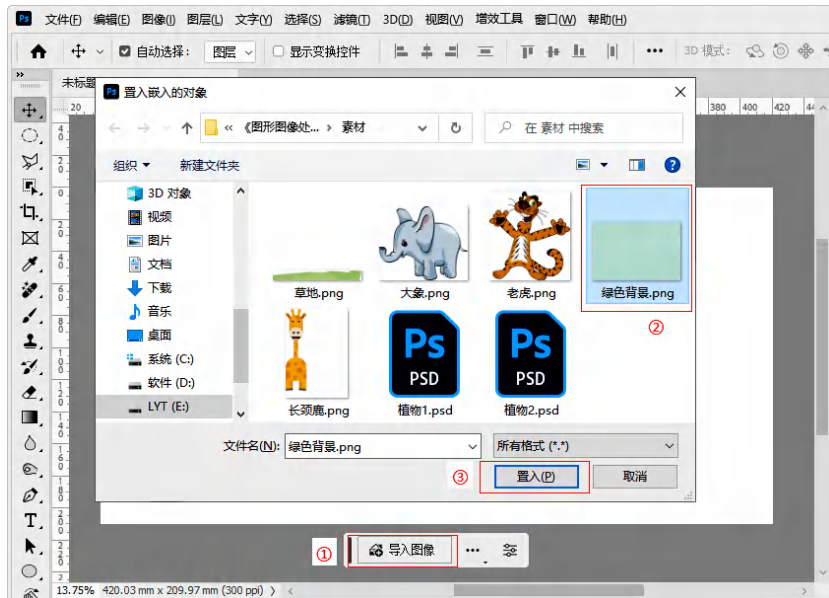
Ps 文件(F) 编辑(E) 图像(I) 图层(L) 文字(Y) 选择(S) 滤镜(T) 3D(D) 视图(V) 增效工具 窗口(W) 帮助(H)

自动选择： 图层 显示变换控件 ••• 3D 模式：

未标题

置入嵌入的对象

« 《图形图像处... › 素材 在 素材 中搜索

组织 ▾ 新建文件夹

3D 对象
视频
图片
文档
下载
音乐
桌面
系统 (C:)
软件 (D:)
LYT (E:)

草地.png
大象.png
老虎.png
绿色背景.png
②
长颈鹿.png
植物1.psd
植物2.psd

PSD
PSD

文件名(N): 绿色背景.png
所有格式 (*.*)
③ 置入(P) 取消

① 导入图像 •••

13.75% 420.03 mm x 209.97 mm (300 ppi)

380 400 420